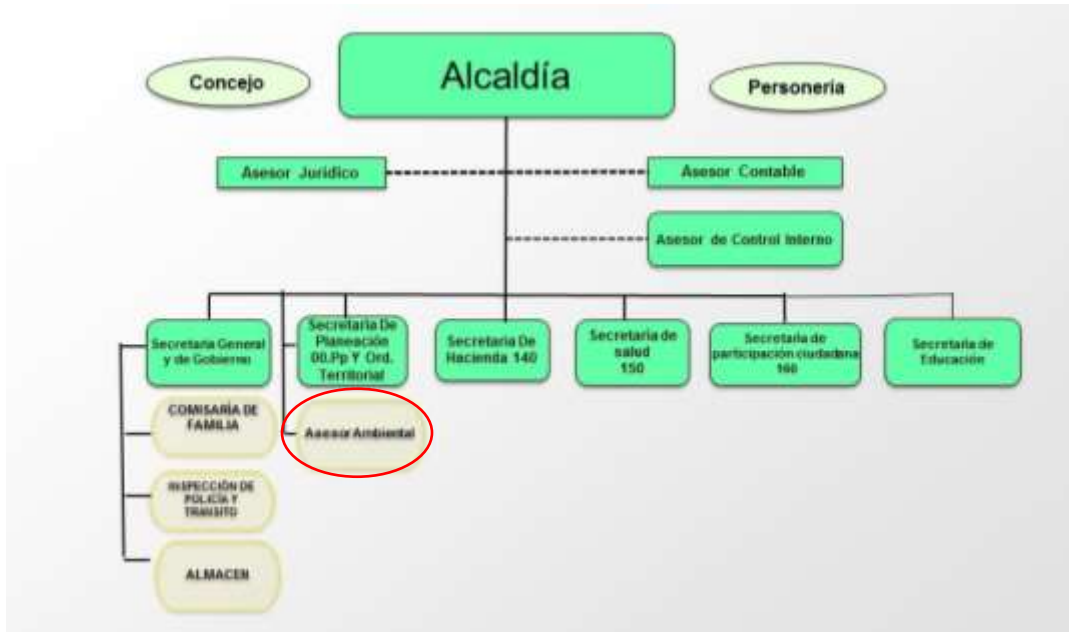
Concejo

Alcaldía

Personería

Asesor Jurídico

Asesor Contable

Asesor de Control Interno

Secretaria General y de Gobierno

Secretaria De Planeación 00.Pp Y Ord. Territorial

Secretaria De Hacienda 140

Secretaria de salud 150

Secretaria de participación ciudadana 160

Secretaria de Educación

COMISARÍA DE FAMILIA

Asesor Ambiental

INSPECCIÓN DE POLICÍA Y TRANSITO

ALMACEN